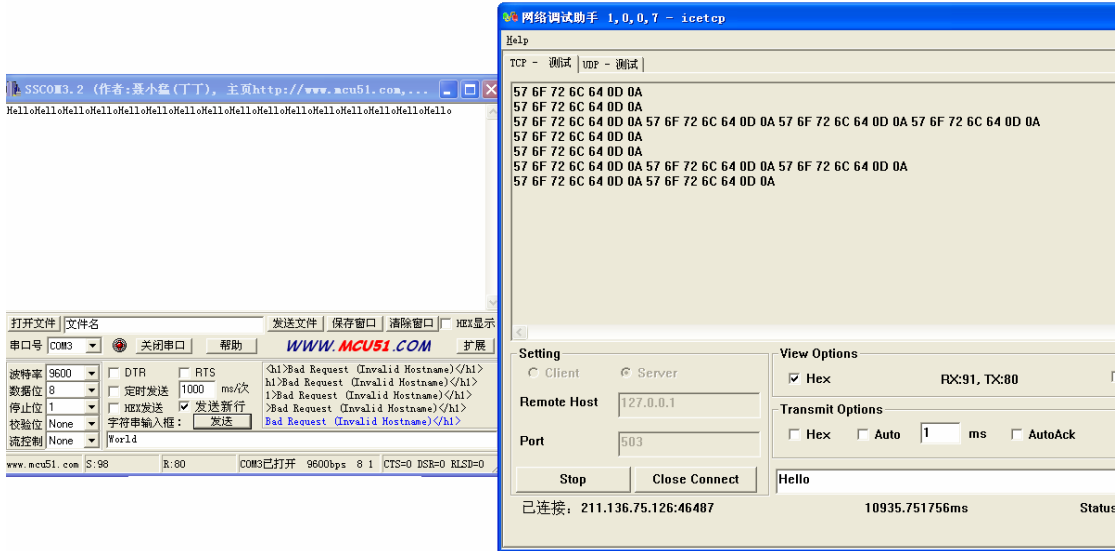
SSCOM3.2 (作者:聂小猛(丁丁), 主页http://www.mcu51.com,...

HelloHelloHelloHelloHelloHelloHelloHelloHelloHelloHelloHelloHelloHelloHelloHelloHelloHello

打开文件 文件名 发送文件 保存窗口 清除窗口 HEX显示

串口号 COM3 关闭串口 帮助 WWW.MCU51.COM 扩展

波特率 9600 DTR RTS
数据位 8 定时发送 1000 ms/次
停止位 1 HEX发送 发送新行
校验位 None 字符串输入框: 发送
流控制 None World

<h1>Bad Request (Invalid Hostname)</h1>
h1>Bad Request (Invalid Hostname)</h1>
1>Bad Request (Invalid Hostname)</h1>
>Bad Request (Invalid Hostname)</h1>
Bad Request (Invalid Hostname)</h1>

www.mcu51.com S:98 R:80 COM3已打开 9600bps 8 1 CTS=0 DSR=0 RLSD=0

网络调试助手 1,0,0,7 - icetcp

Help

TCP - 测试 UDP - 测试

57 6F 72 6C 64 0D 0A
57 6F 72 6C 64 0D 0A
57 6F 72 6C 64 0D 0A 57 6F 72 6C 64 0D 0A 57 6F 72 6C 64 0D 0A 57 6F 72 6C 64 0D 0A
57 6F 72 6C 64 0D 0A
57 6F 72 6C 64 0D 0A
57 6F 72 6C 64 0D 0A 57 6F 72 6C 64 0D 0A 57 6F 72 6C 64 0D 0A
57 6F 72 6C 64 0D 0A 57 6F 72 6C 64 0D 0A

Setting
Client Server
Remote Host 127.0.0.1
Port 503
Stop Close Connect

View Options
Hex RX:91, TX:80

Transmit Options
Hex Auto 1 ms AutoAck

Hello

已连接: 211.136.75.126:46487 10935.751756ms Status